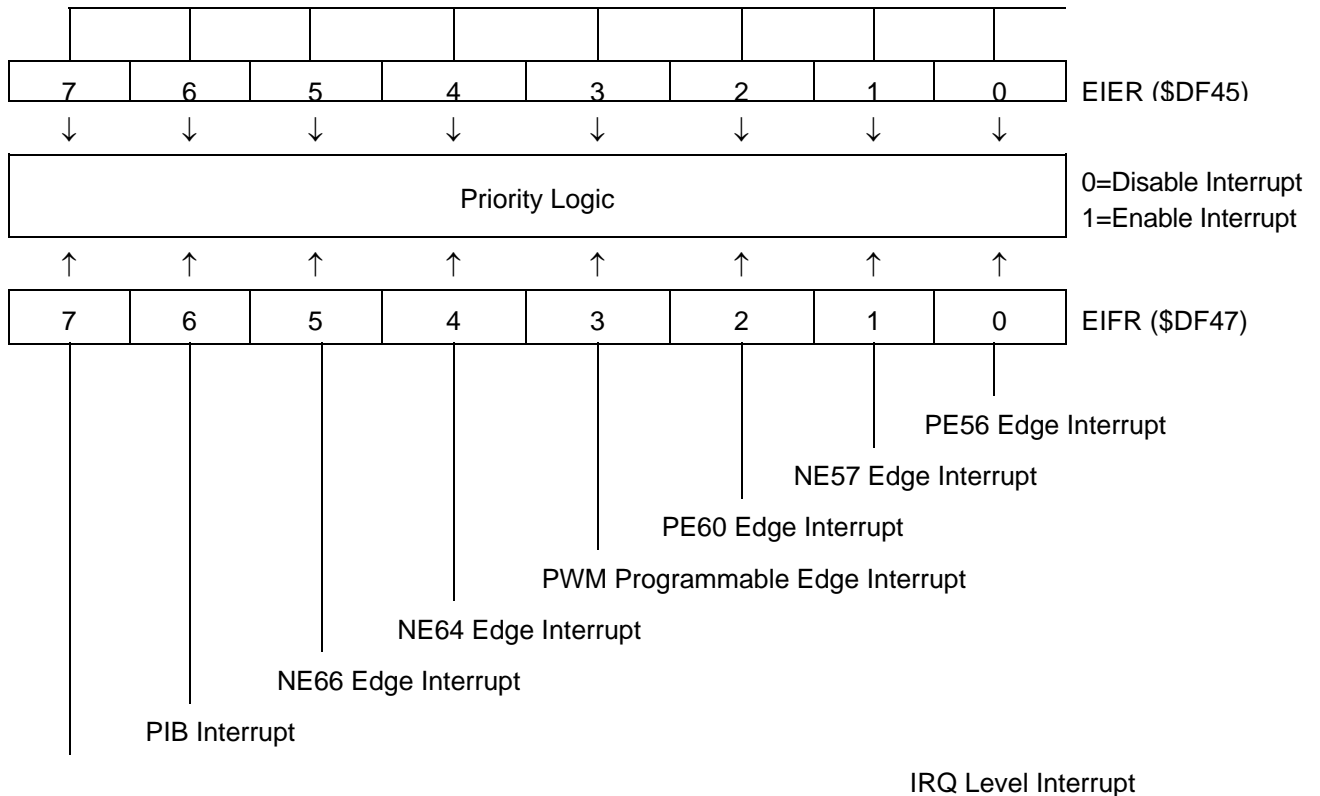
| 7 | 6 | 5 | 4 | 3 | 2 | 1 | 0 |
|---|---|---|---|---|---|---|---|

EIER ($DF45)

↓ ↓ ↓ ↓ ↓ ↓ ↓ ↓

Priority Logic

0=Disable Interrupt
1=Enable Interrupt

↑ ↑ ↑ ↑ ↑ ↑ ↑ ↑

| 7 | 6 | 5 | 4 | 3 | 2 | 1 | 0 |
|---|---|---|---|---|---|---|---|

EIFR ($DF47)

PE56 Edge Interrupt

NE57 Edge Interrupt

PE60 Edge Interrupt

PWM Programmable Edge Interrupt

NE64 Edge Interrupt

NE66 Edge Interrupt

PIB Interrupt

IRQ Level Interrupt